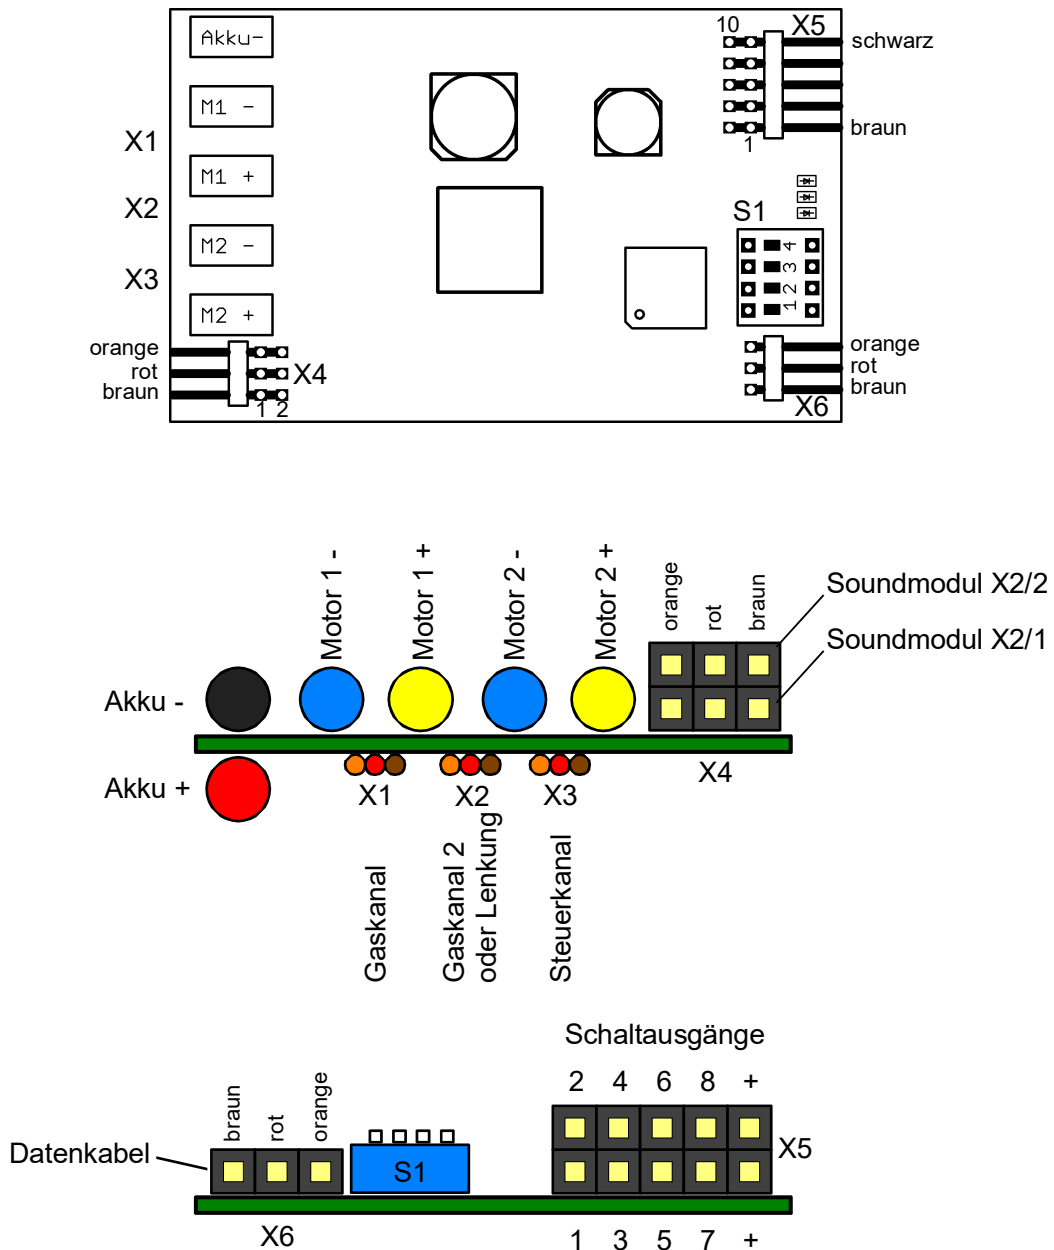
Akku-
M1 -
M1 +
M2 -
M2 +
X1
X2
X3
10
X5
schwarz
braun
1
S1
4
3
2
1
orange
rot
braun
X4
1 2
orange
rot
braun
X6

Motor 1 -
Motor 1 +
Motor 2 -
Motor 2 +
orange
rot
braun
Soundmodul X2/2
Soundmodul X2/1
Akku -
Akku +
X1
X2
X3
X4
Gaskanal
Gaskanal 2 oder Lenkung
Steuerkanal

Schaltausgänge
2 4 6 8 +
braun
rot
orange
Datenkabel
S1
X5
X6
1 3 5 7 +